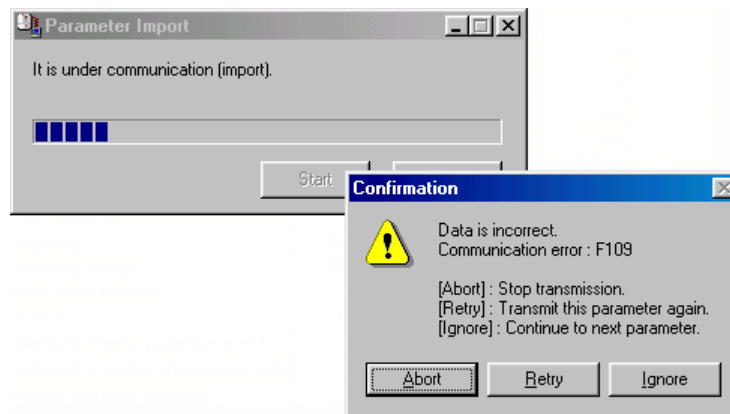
Parameter Import

It is under communication (import).

Start

Confirmation

Data is incorrect.
Communication error : F109

[Abort] : Stop transmission.
[Retry] : Transmit this parameter again.
[Ignore] : Continue to next parameter.

Abort Retry Ignore